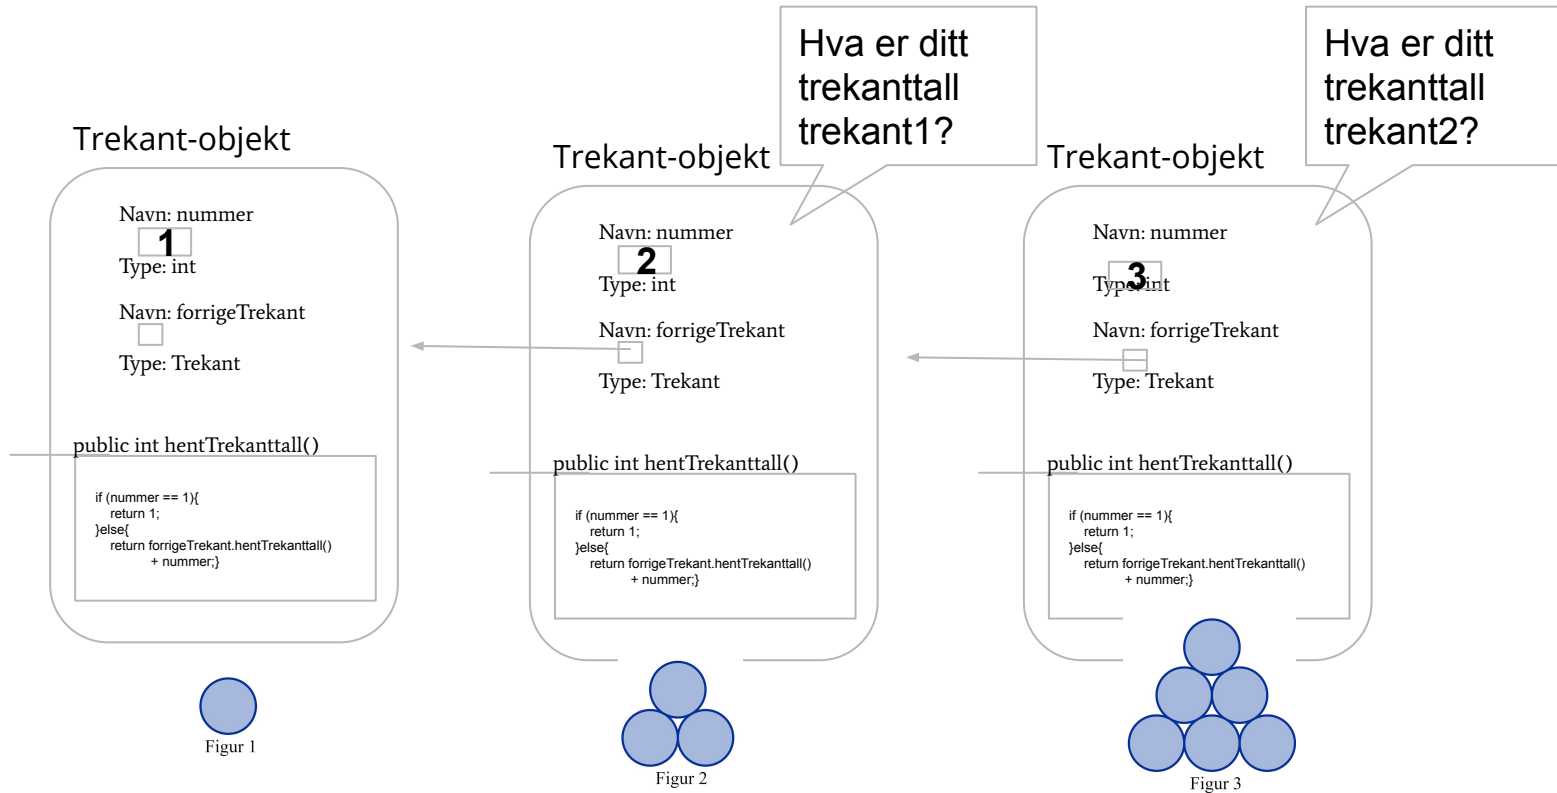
Hva er ditt trekanttall trekant1?

Hva er ditt trekanttall trekant2?

Trekant-objekt

Navn: nummer
1
Type: int

Navn: forrigeTrekant

Type: Trekant

public int hentTrekanttall()

if (nummer == 1){
return 1;
}else{
return forrigeTrekant.hentTrekanttall()
+ nummer;}

Figur 1

Trekant-objekt

Navn: nummer
2
Type: int

Navn: forrigeTrekant

Type: Trekant

public int hentTrekanttall()

if (nummer == 1){
return 1;
}else{
return forrigeTrekant.hentTrekanttall()
+ nummer;}

Figur 2

Trekant-objekt

Navn: nummer
3
Type: int

Navn: forrigeTrekant

Type: Trekant

public int hentTrekanttall()

if (nummer == 1){
return 1;
}else{
return forrigeTrekant.hentTrekanttall()
+ nummer;}

Figur 3